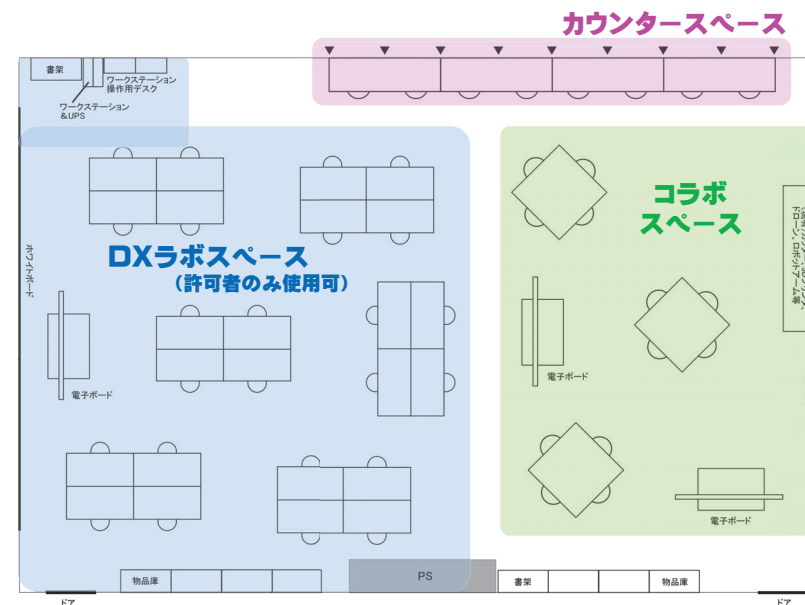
カウンタースペース

書架

ワークステーション
操作用デスク

ワークステーション
＆UPS

ホワイトボード

DXラボスペース
（許可者のみ使用可）

電子ボード

コラボ
スペース

電子ボード

電子ボード

ドローン、ロボットアーム等

物品庫

PS

書架

物品庫

ドア

ドア